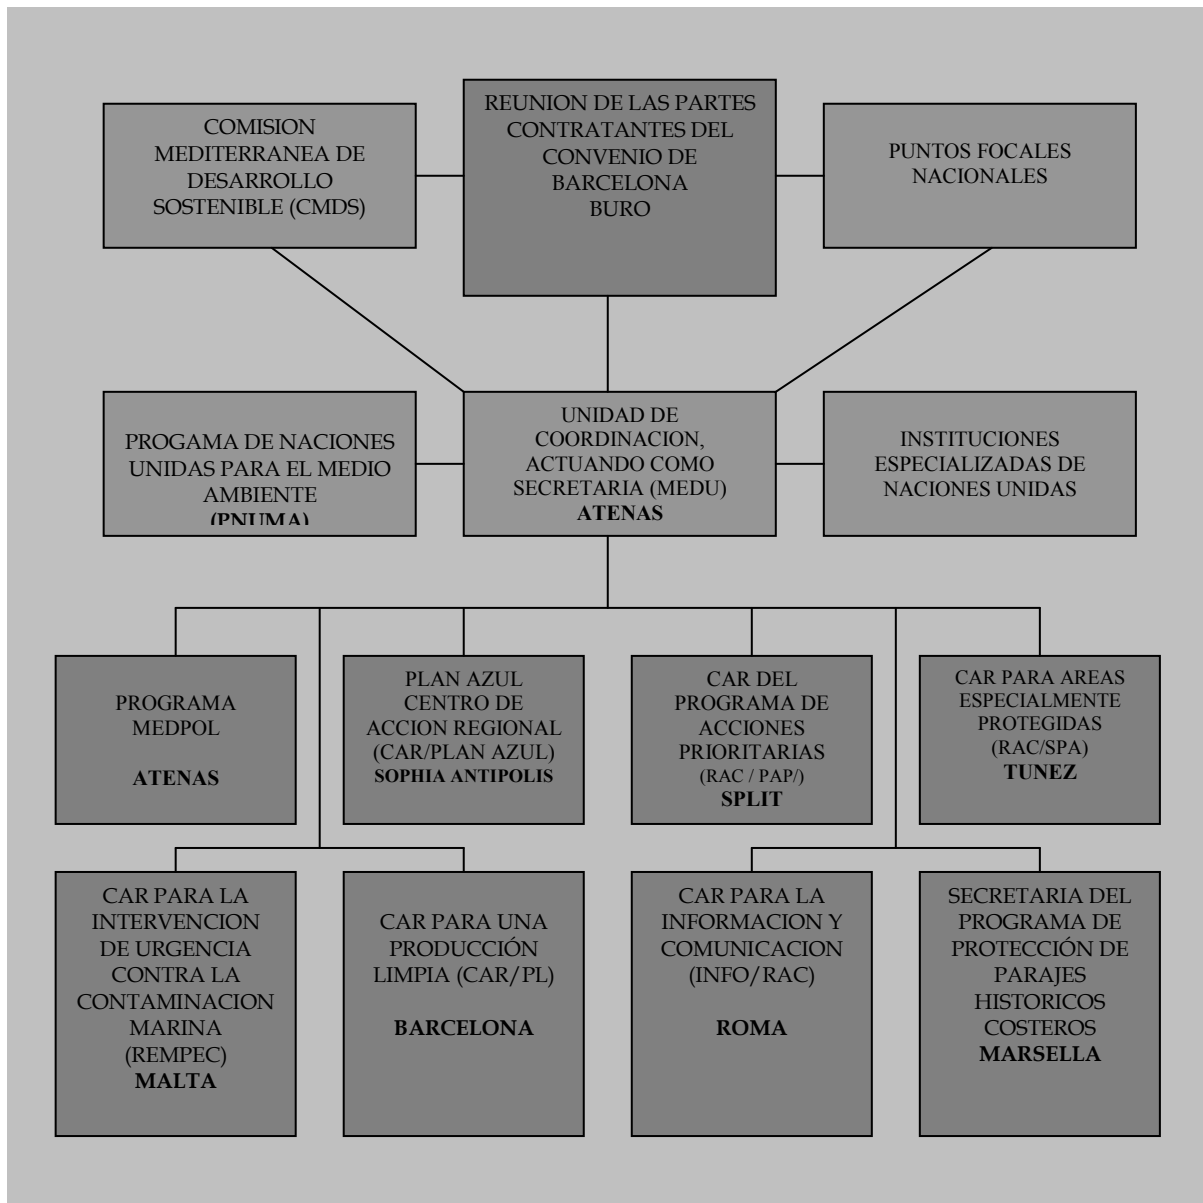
COMISION MEDITERRANEA DE DESARROLLO SOSTENIBLE (CMDS)

REUNION DE LAS PARTES CONTRATANTES DEL CONVENIO DE BARCELONA
BURO

PUNTOS FOCALES NACIONALES

PROGAMA DE NACIONES UNIDAS PARA EL MEDIO AMBIENTE
**(PNUMA)**

UNIDAD DE COORDINACION, ACTUANDO COMO SECRETARIA (MEDU)
**ATENAS**

INSTITUCIONES ESPECIALIZADAS DE NACIONES UNIDAS

PROGRAMA MEDPOL

**ATENAS**

PLAN AZUL CENTRO DE ACCION REGIONAL (CAR/PLAN AZUL)
**SOPHIA ANTIPOLIS**

CAR DEL PROGRAMA DE ACCIONES PRIORITARIAS
(RAC / PAP/)
**SPLIT**

CAR PARA AREAS ESPECIALMENTE PROTEGIDAS
(RAC/SPA)
**TUNEZ**

CAR PARA LA INTERVENCION DE URGENCIA CONTRA LA CONTAMINACION MARINA
(REMPEC)
**MALTA**

CAR PARA UNA PRODUCCIÓN LIMPIA (CAR/PL)

**BARCELONA**

CAR PARA LA INFORMACION Y COMUNICACION (INFO/RAC)

**ROMA**

SECRETARIA DEL PROGRAMA DE PROTECCIÓN DE PARAJES HISTORICOS COSTEROS
**MARSELLA**